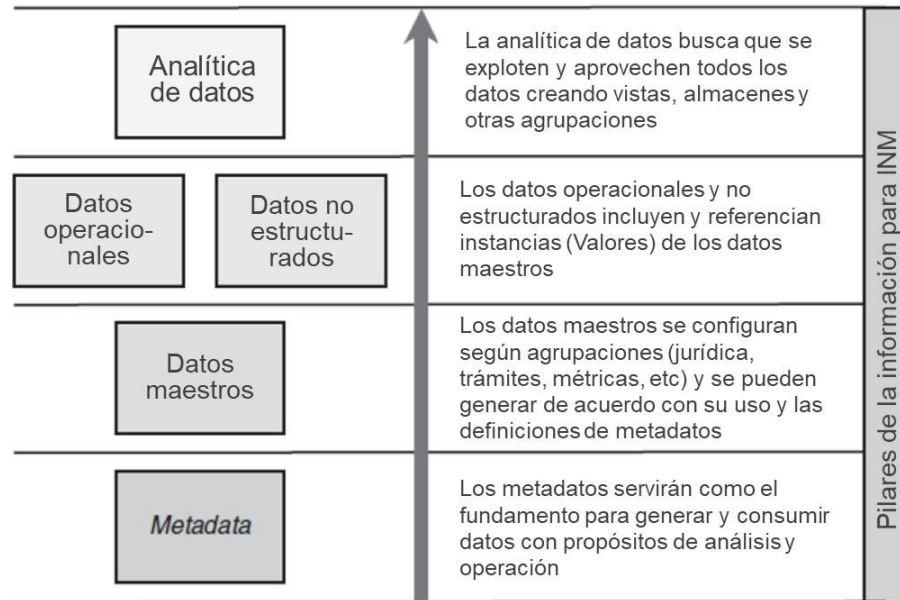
Analítica de datos

La analítica de datos busca que se exploten y aprovechen todos los datos creando vistas, almacenes y otras agrupaciones

Datos operacionales

Datos no estructurados

Los datos operacionales y no estructurados incluyen y referencian instancias (Valores) de los datos maestros

Datos maestros

Los datos maestros se configuran según agrupaciones (jurídica, trámites, métricas, etc) y se pueden generar de acuerdo con su uso y las definiciones de metadatos

Metadata

Los metadatos servirán como el fundamento para generar y consumir datos con propósitos de análisis y operación

Pilares de la información para INM